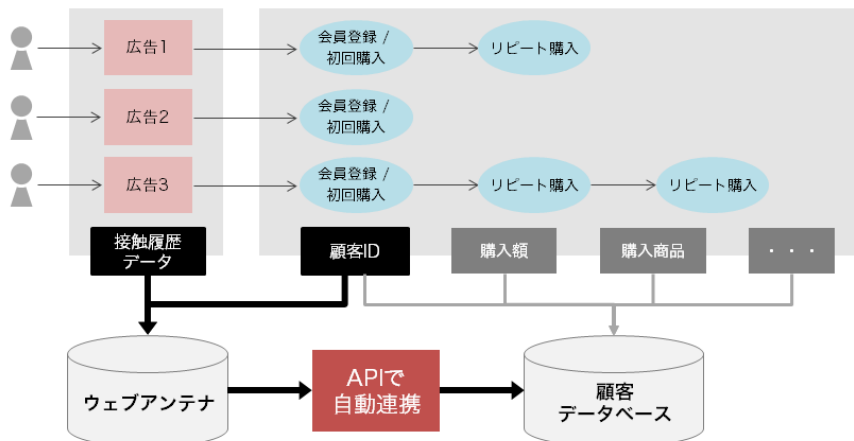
広告1

会員登録 / 初回購入

リピート購入

広告2

会員登録 / 初回購入

広告3

会員登録 / 初回購入

リピート購入

リピート購入

接触履歴データ

顧客ID

購入額

購入商品

・・・

ウェブアンテナ

APIで自動連携

顧客データベース